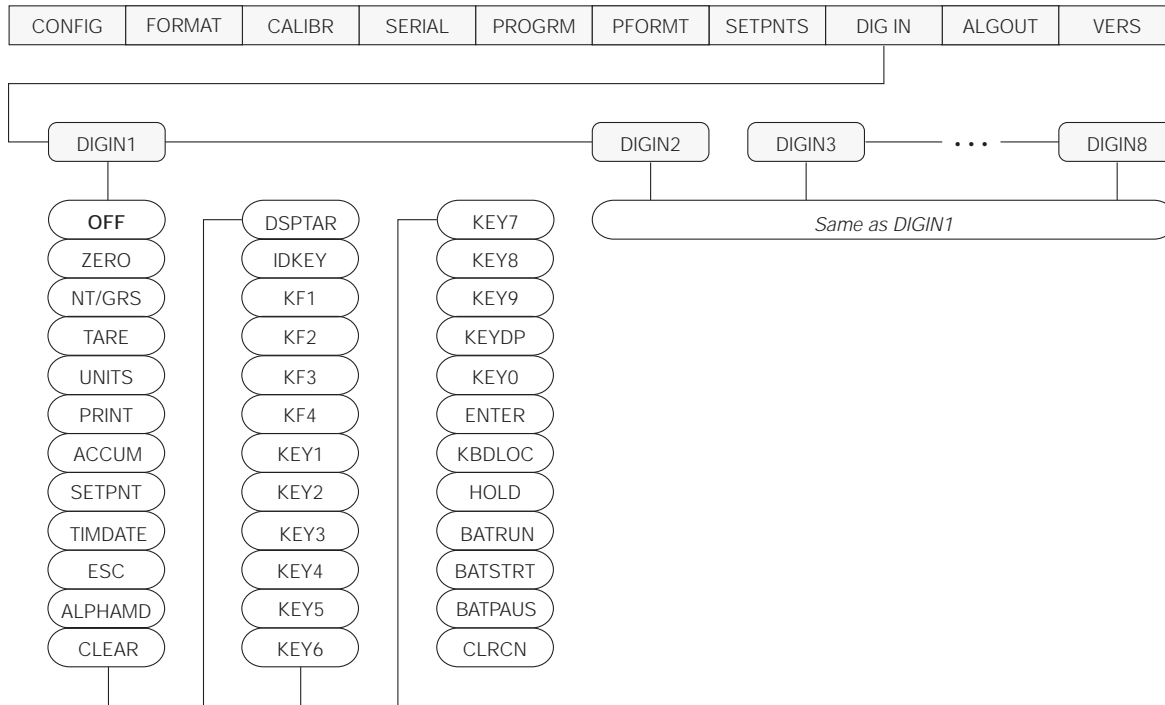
| CONFIG | FORMAT | CALIBR | SERIAL | PROGRM | PFORMT | SETPNTS | DIG IN | ALGOUT | VERS |
|---|---|---|---|---|---|---|---|---|---|

DIGIN1

DIGIN2

DIGIN3

• • •

DIGIN8

Same as DIGIN1

OFF
ZERO
NT/GRS
TARE
UNITS
PRINT
ACCUM
SETPNT
TIMDATE
ESC
ALPHAMD
CLEAR

DSPTAR
IDKEY
KF1
KF2
KF3
KF4
KEY1
KEY2
KEY3
KEY4
KEY5
KEY6

KEY7
KEY8
KEY9
KEYDP
KEY0
ENTER
KBDLOC
HOLD
BATRUN
BATSTRT
BATPAUS
CLRCN